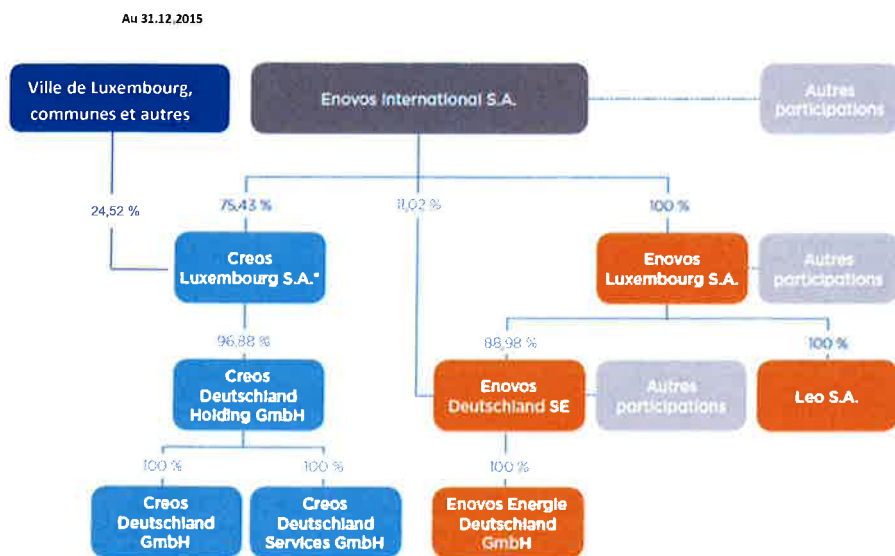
Au 31.12.2015

Ville de Luxembourg, communes et autres

Enovos International S.A.

Autres participations

24,52 %

75,43 %

11,02 %

100 %

Creos Luxembourg S.A.*

Enovos Luxembourg S.A.

Autres participations

96,88 %

88,98 %

100 %

Creos Deutschland Holding GmbH

Enovos Deutschland SE

Autres participations

Leo S.A.

100 %

100 %

100 %

Creos Deutschland GmbH

Creos Deutschland Services GmbH

Enovos Energie Deutschland GmbH